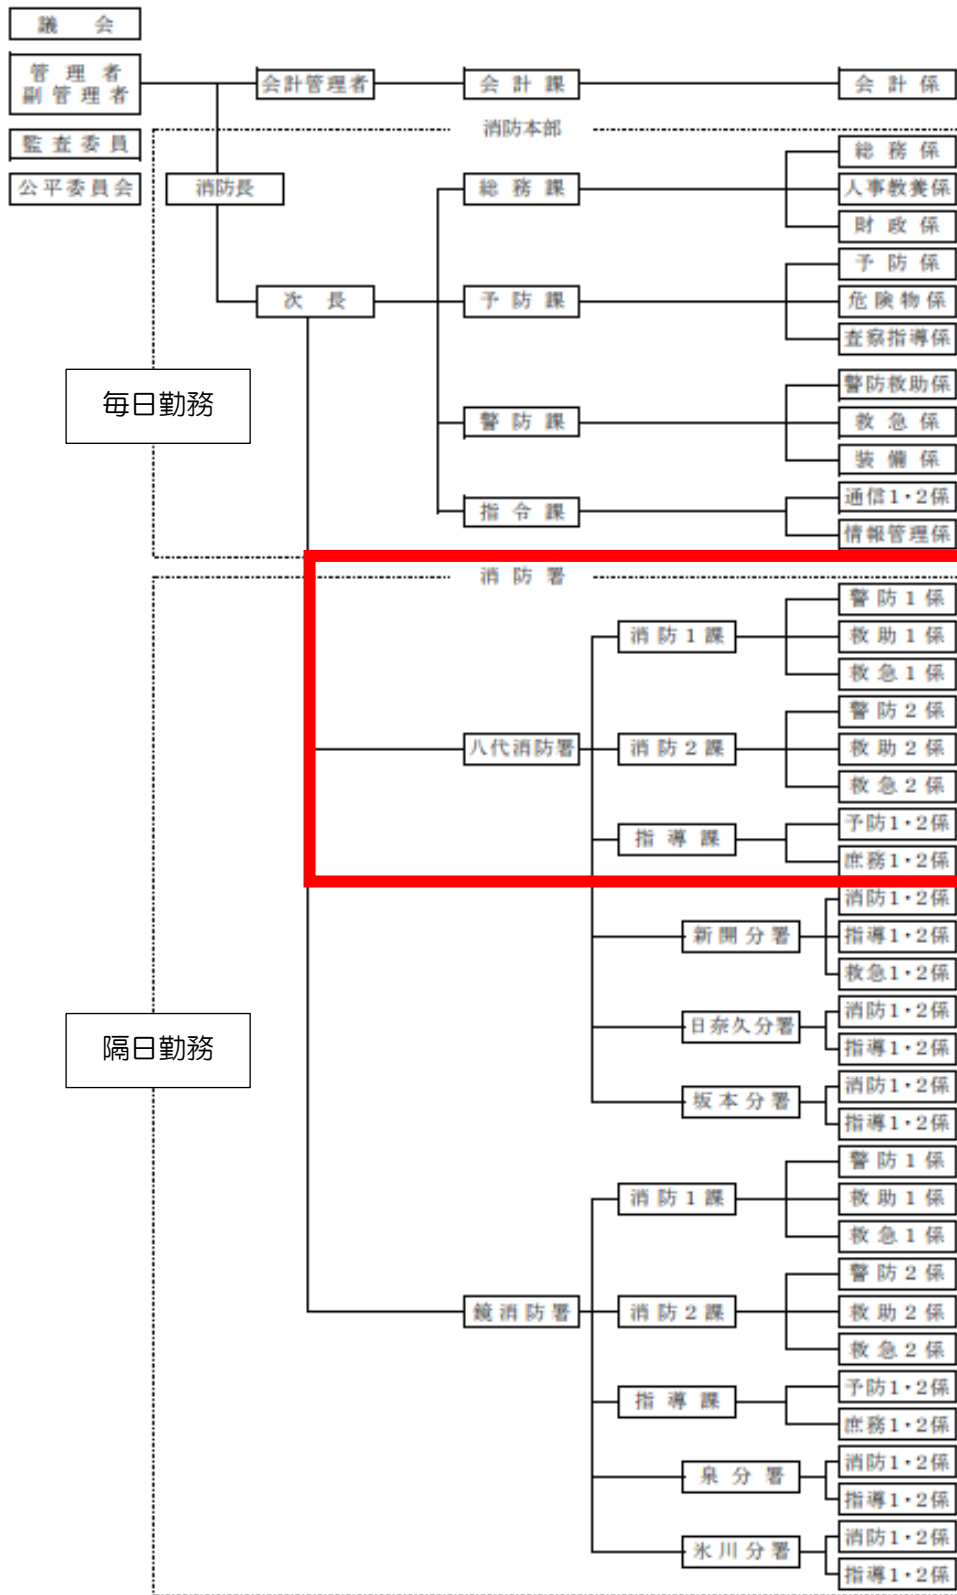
議　会

管理者
副管理者

監査委員

公平委員会

会計管理者

会計課

会計係

消防本部

消防長

総務課

総務係

人事教養係

財政係

次長

予防課

予防係

危険物係

査察指導係

毎日勤務

警防課

警防救助係

救急係

装備係

指令課

通信1・2係

情報管理係

消防署

消防1課

警防1係

救助1係

救急1係

八代消防署

消防2課

警防2係

救助2係

救急2係

指導課

予防1・2係

庶務1・2係

新開分署

消防1・2係

指導1・2係

救急1・2係

隔日勤務

日奈久分署

消防1・2係

指導1・2係

坂本分署

消防1・2係

指導1・2係

消防1課

警防1係

救助1係

救急1係

鏡消防署

消防2課

警防2係

救助2係

救急2係

指導課

予防1・2係

庶務1・2係

泉分署

消防1・2係

指導1・2係

氷川分署

消防1・2係

指導1・2係